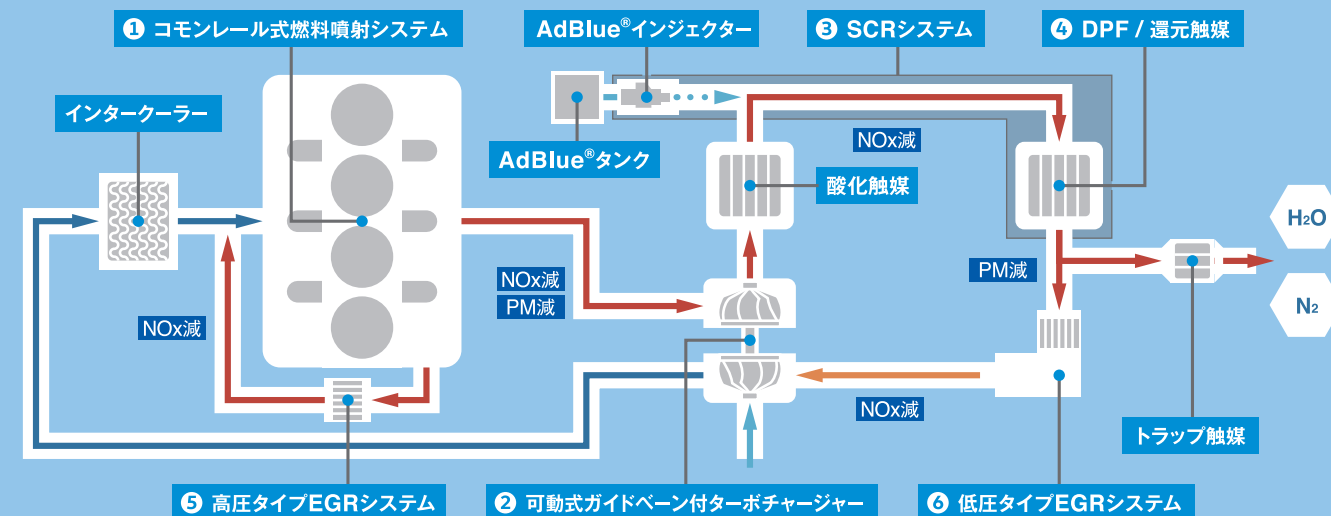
❶ コモンレール式燃料噴射システム

AdBlue®インジェクター

❸ SCRシステム

❹ DPF / 還元触媒

インタークーラー

AdBlue®タンク

NOx減

酸化触媒

$H_2O$

PM減

NOx減

PM減

$N_2$

NOx減

NOx減

トラップ触媒

❺ 高圧タイプEGRシステム

❷ 可動式ガイドベーン付ターボチャージャー

❻ 低圧タイプEGRシステム